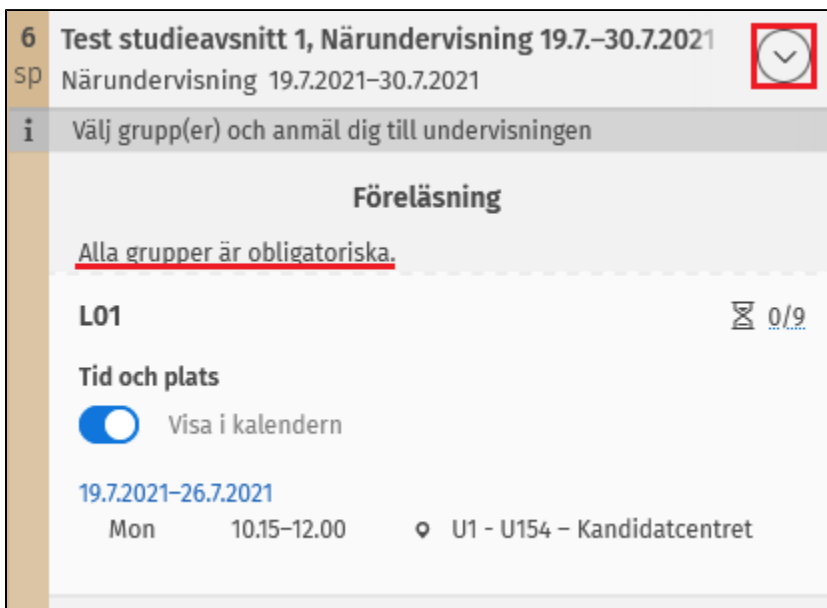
6 sp

Test studieavsnitt 1, Närundervisning 19.7.–30.7.2021
Närundervisning 19.7.2021–30.7.2021

i Välj grupp(er) och anmäl dig till undervisningen

Föreläsning

Alla grupper är obligatoriska.

L01 0/9

Tid och plats

Visa i kalendern

19.7.2021–26.7.2021
Mon 10.15–12.00 U1 - U154 – Kandidatcentret